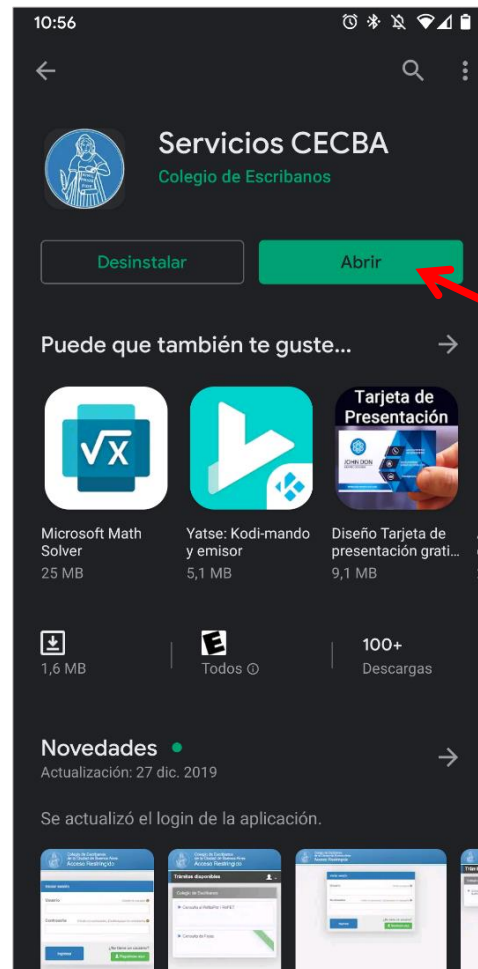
10:56

Servicios CECBA
Colegio de Escribanos

Desinstalar
Abrir

Puede que también te guste...

Microsoft Math Solver
25 MB

Yatse: Kodi-mando y emisor
5,1 MB

Tarjeta de Presentación
Diseño Tarjeta de presentación grati...
9,1 MB

1,6 MB
Todos ⓘ
100+
Descargas

Novedades •
Actualización: 27 dic. 2019

Se actualizó el login de la aplicación.